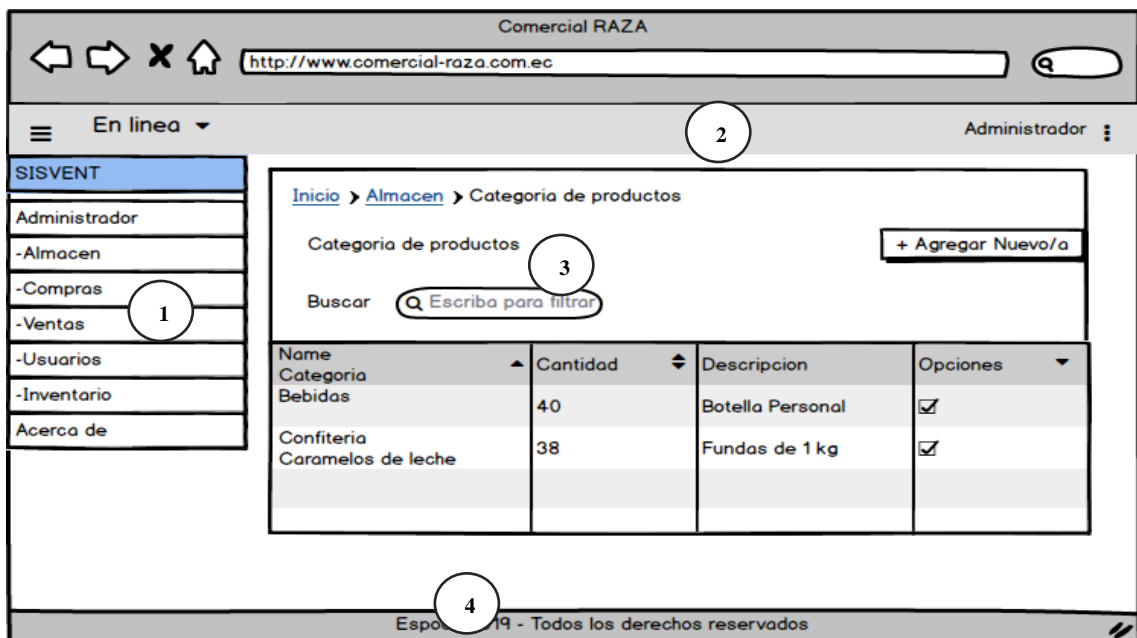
Comercial RAZA

http://www.comercial-raza.com.ec

En linea

2

Administrador

SISVENT

Administrador
-Almacen
-Compras
-Ventas
-Usuarios
-Inventario
Acerca de

1

Inicio > Almacen > Categoria de productos

Categoria de productos

3

+ Agregar Nuevo/a

Buscar Escriba para filtrar

| Name Categoria | Cantidad | Descripcion | Opciones |
|---|---|---|---|
| Bebidas | 40 | Botella Personal | ☑ |
| Confiteria Caramelos de leche | 38 | Fundas de 1 kg | ☑ |
| | | | |
| | | | |

4

Espo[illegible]19 - Todos los derechos reservados